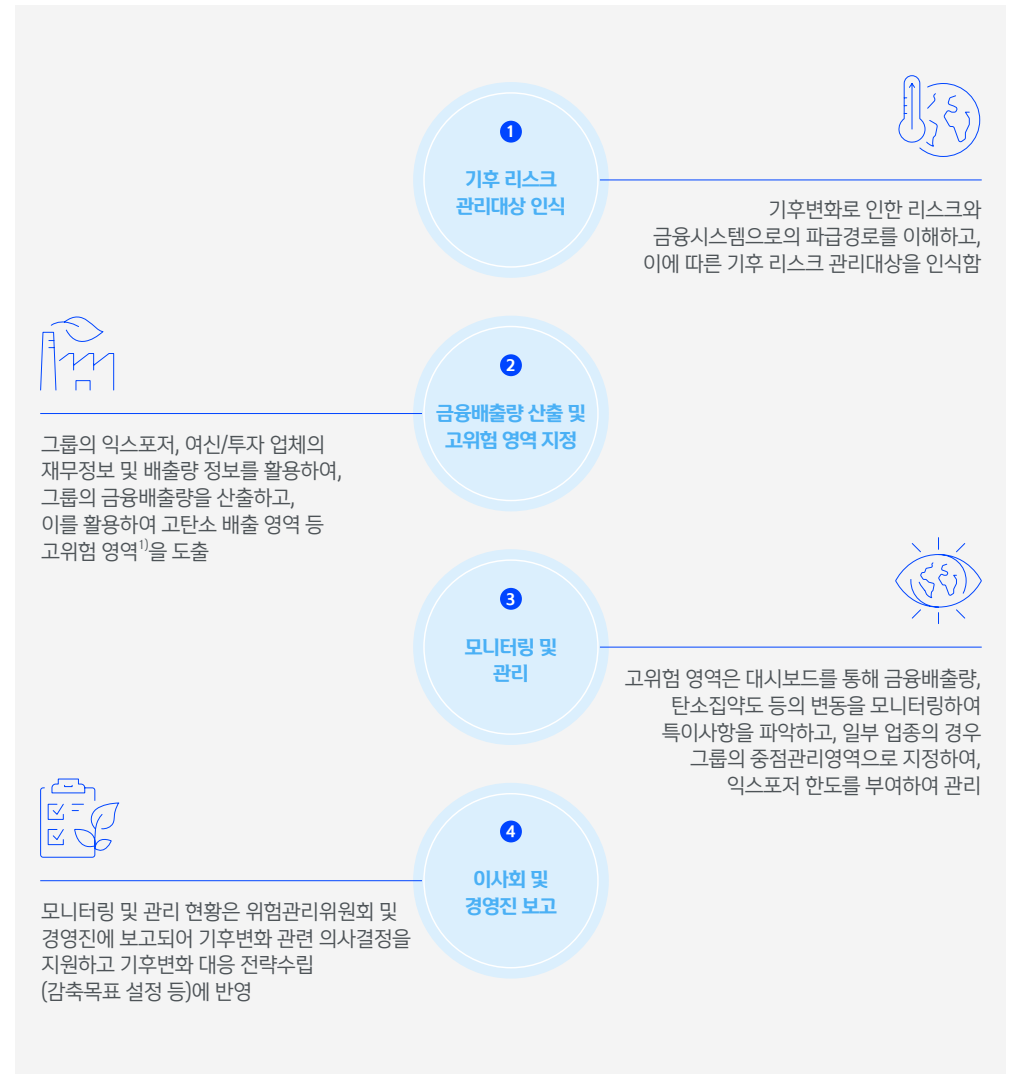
1

기후 리스크 관리대상 인식

기후변화로 인한 리스크와 금융시스템으로의 파급경로를 이해하고, 이에 따른 기후 리스크 관리대상을 인식함

2

금융배출량 산출 및 고위험 영역 지정

그룹의 익스포저, 여신/투자 업체의 재무정보 및 배출량 정보를 활용하여, 그룹의 금융배출량을 산출하고, 이를 활용하여 고탄소 배출 영역 등 고위험 영역$^{1)}$을 도출

3

모니터링 및 관리

고위험 영역은 대시보드를 통해 금융배출량, 탄소집약도 등의 변동을 모니터링하여 특이사항을 파악하고, 일부 업종의 경우 그룹의 중점관리영역으로 지정하여, 익스포저 한도를 부여하여 관리

4

이사회 및 경영진 보고

모니터링 및 관리 현황은 위험관리위원회 및 경영진에 보고되어 기후변화 관련 의사결정을 지원하고 기후변화 대응 전략수립 (감축목표 설정 등)에 반영